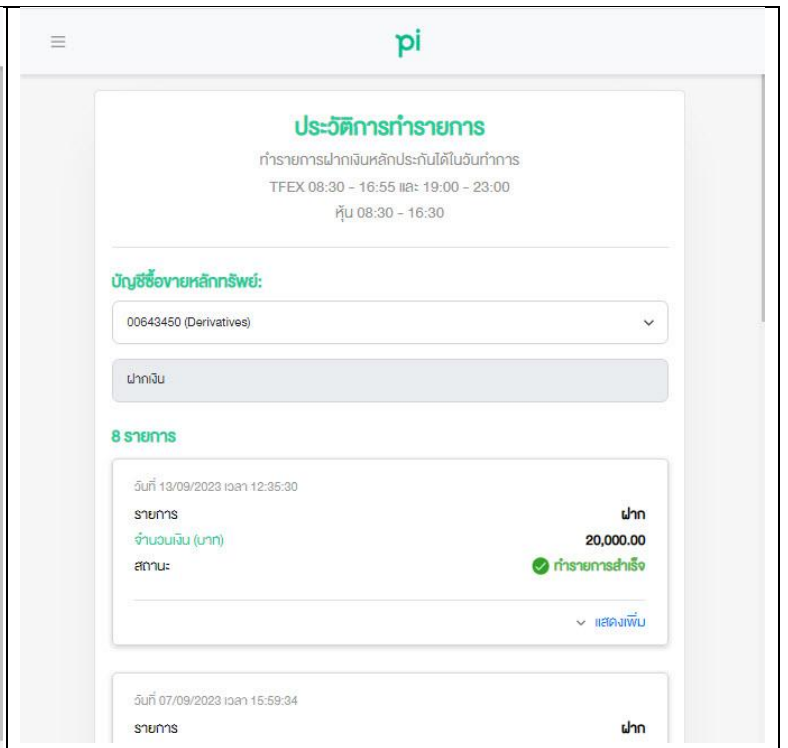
pi

ประวัติการทำรายการ

ทำรายการฝากเงินหลักประกันได้ในวันทำการ
TFEX 08:30 - 16:55 และ 19:00 - 23:00
หุ้น 08:30 - 16:30

บัญชีซื้อขายหลักทรัพย์:

00643450 (Derivatives)

ฝากเงิน

8 รายการ

วันที่ 13/09/2023 เวลา 12:35:30
รายการ ฝาก
จำนวนเงิน (บาท) 20,000.00
สถานะ ทำรายการสำเร็จ

แสดงเพิ่ม

วันที่ 07/09/2023 เวลา 15:59:34
รายการ ฝาก